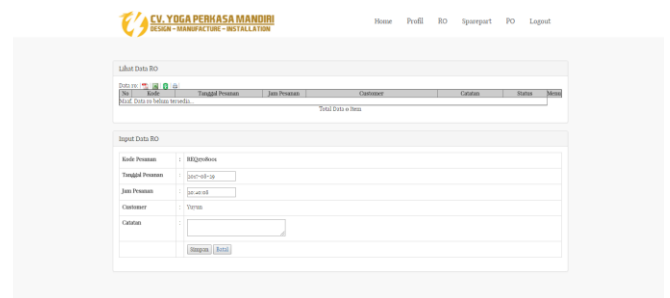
CV. YOGA PERKASA MANDIRI
DESIGN - MANUFACTURE - INSTALLATION

Home Profil RO Sparepart PO Logout

Lihat Data RO

Data ro:

| No | Kode | Tanggal Pesanan | Jam Pesanan | Customer | Catatan | Status | Menu |
|---|---|---|---|---|---|---|---|
| Maaf, Data ro belum tersedia... | | | | | | | |

Total Data 0 Item

Input Data RO

| Kode Pesanan | : | REQ0080001 |
|---|---|---|
| Tanggal Pesanan | : | 2017-08-29 |
| Jam Pesanan | : | 20:40:08 |
| Customer | : | Yovan |
| Catatan | : | |

Simpan Batal